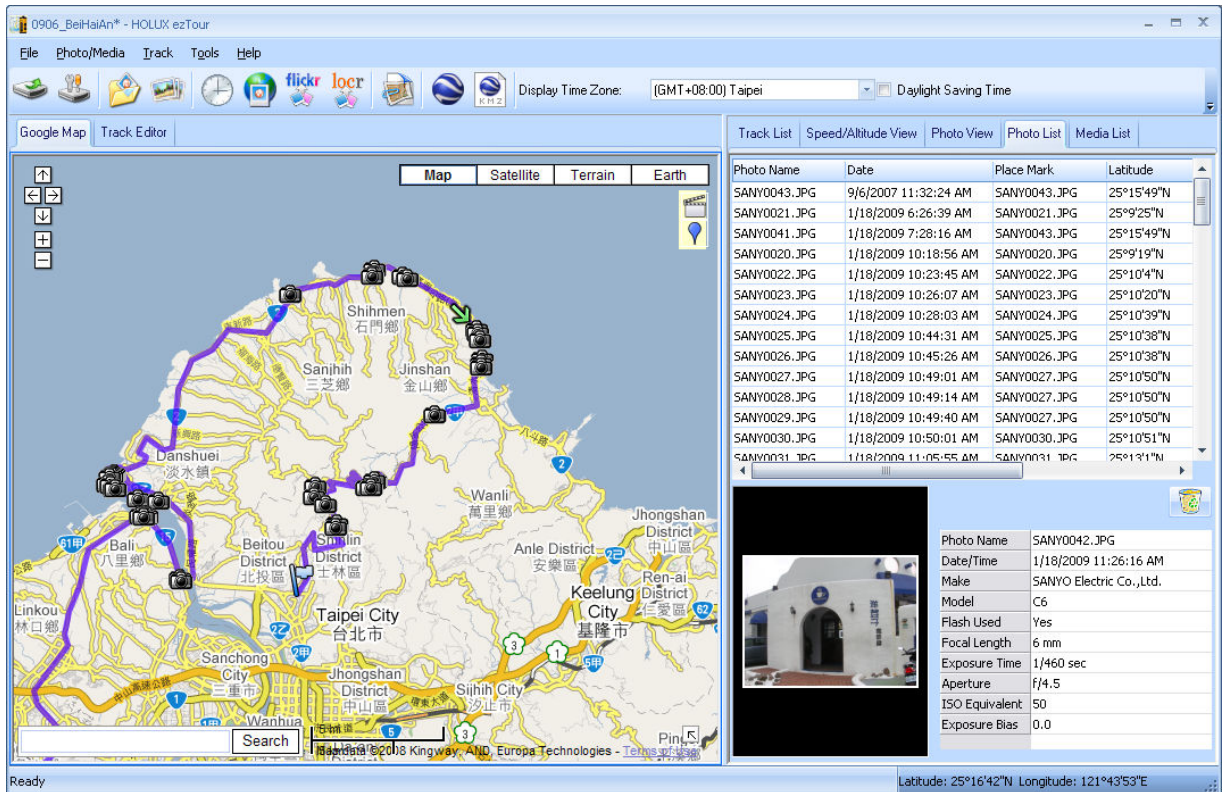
0906_BeiHaiAn* - HOLUX ezTour

File Photo/Media Track Tools Help

flickr locr

Display Time Zone: (GMT+08:00) Taipei Daylight Saving Time

Google Map Track Editor

Map Satellite Terrain Earth

Shihmen 石門鄉
Sanjhih 三芝鄉
Jinshan 金山鄉
Danshuei 淡水鎮
Wanli 萬里鄉
Bali 八里鄉
Beitou District 北投區
Shilin District 士林區
Jhongshan District 中山區
Anle District 安樂區
Keelung City 基隆市
Ren-ai District 仁愛區
Linkou 林口鄉
Taipei City 台北市
Sanchong City 三重市
Jhongshan District 中山區
Sijhih City 汐止市
Wanhua

Search

Map data ©2008 Kingway, AND, Europa Technologies - Terms of Use

Track List Speed/Altitude View Photo View Photo List Media List

| Photo Name | Date | Place Mark | Latitude |
|---|---|---|---|
| SANY0043.JPG | 9/6/2007 11:32:24 AM | SANY0043.JPG | 25°15'49"N |
| SANY0021.JPG | 1/18/2009 6:26:39 AM | SANY0021.JPG | 25°9'25"N |
| SANY0041.JPG | 1/18/2009 7:28:16 AM | SANY0041.JPG | 25°15'49"N |
| SANY0020.JPG | 1/18/2009 10:18:56 AM | SANY0020.JPG | 25°9'19"N |
| SANY0022.JPG | 1/18/2009 10:23:45 AM | SANY0022.JPG | 25°10'4"N |
| SANY0023.JPG | 1/18/2009 10:26:07 AM | SANY0023.JPG | 25°10'20"N |
| SANY0024.JPG | 1/18/2009 10:28:03 AM | SANY0024.JPG | 25°10'39"N |
| SANY0025.JPG | 1/18/2009 10:44:31 AM | SANY0025.JPG | 25°10'38"N |
| SANY0026.JPG | 1/18/2009 10:45:26 AM | SANY0026.JPG | 25°10'38"N |
| SANY0027.JPG | 1/18/2009 10:49:01 AM | SANY0027.JPG | 25°10'50"N |
| SANY0028.JPG | 1/18/2009 10:49:14 AM | SANY0027.JPG | 25°10'50"N |
| SANY0029.JPG | 1/18/2009 10:49:40 AM | SANY0027.JPG | 25°10'50"N |
| SANY0030.JPG | 1/18/2009 10:50:01 AM | SANY0030.JPG | 25°10'51"N |
| SANY0031.JPG | 1/18/2009 11:05:55 AM | SANY0031.JPG | 25°13'1"N |

| | |
|---|---|
| Photo Name | SANY0042.JPG |
| Date/Time | 1/18/2009 11:26:16 AM |
| Make | SANYO Electric Co.,Ltd. |
| Model | C6 |
| Flash Used | Yes |
| Focal Length | 6 mm |
| Exposure Time | 1/460 sec |
| Aperture | f/4.5 |
| ISO Equivalent | 50 |
| Exposure Bias | 0.0 |

Ready

Latitude: 25°16'42"N Longitude: 121°43'53"E